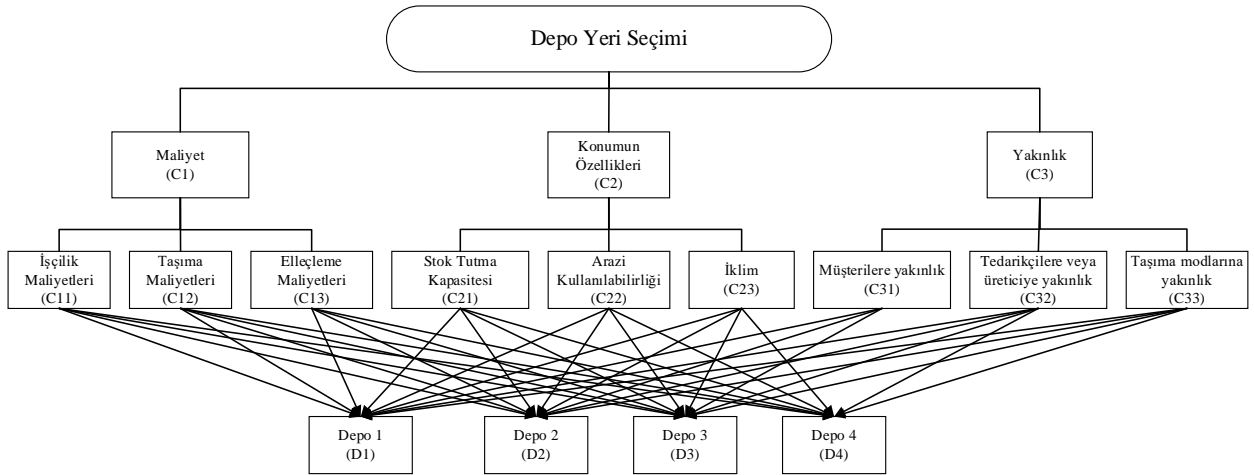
Depo Yeri Seçimi

Maliyet
(C1)

Konumun
Özellikleri
(C2)

Yakınlık
(C3)

İşçilik
Maliyetleri
(C11)

Taşıma
Maliyetleri
(C12)

Elleçleme
Maliyetleri
(C13)

Stok Tutma
Kapasitesi
(C21)

Arazi
Kullanılabilirliği
(C22)

İklim
(C23)

Müşterilere yakınlık
(C31)

Tedarikçilere veya
üreticiye yakınlık
(C32)

Taşıma modlarına
yakınlık
(C33)

Depo 1
(D1)

Depo 2
(D2)

Depo 3
(D3)

Depo 4
(D4)